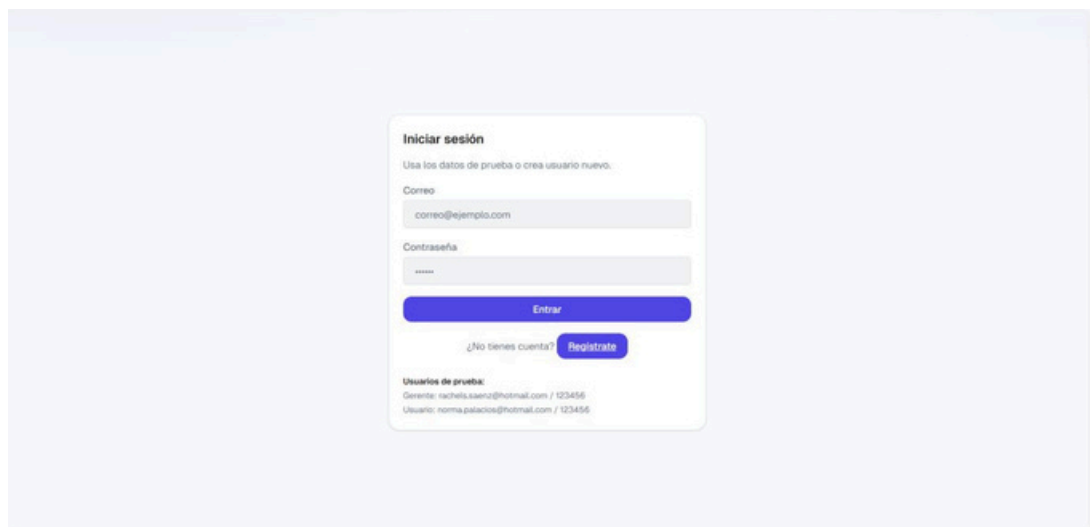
Iniciar sesión

Usa los datos de prueba o crea usuario nuevo.

Correo

correo@ejemplo.com

Contraseña

••••••

Entrar

¿No tienes cuenta? Registrate

Usuarios de prueba:
Gerente: rachels.saenz@hotmail.com / 123456
Usuario: norma.palacios@hotmail.com / 123456